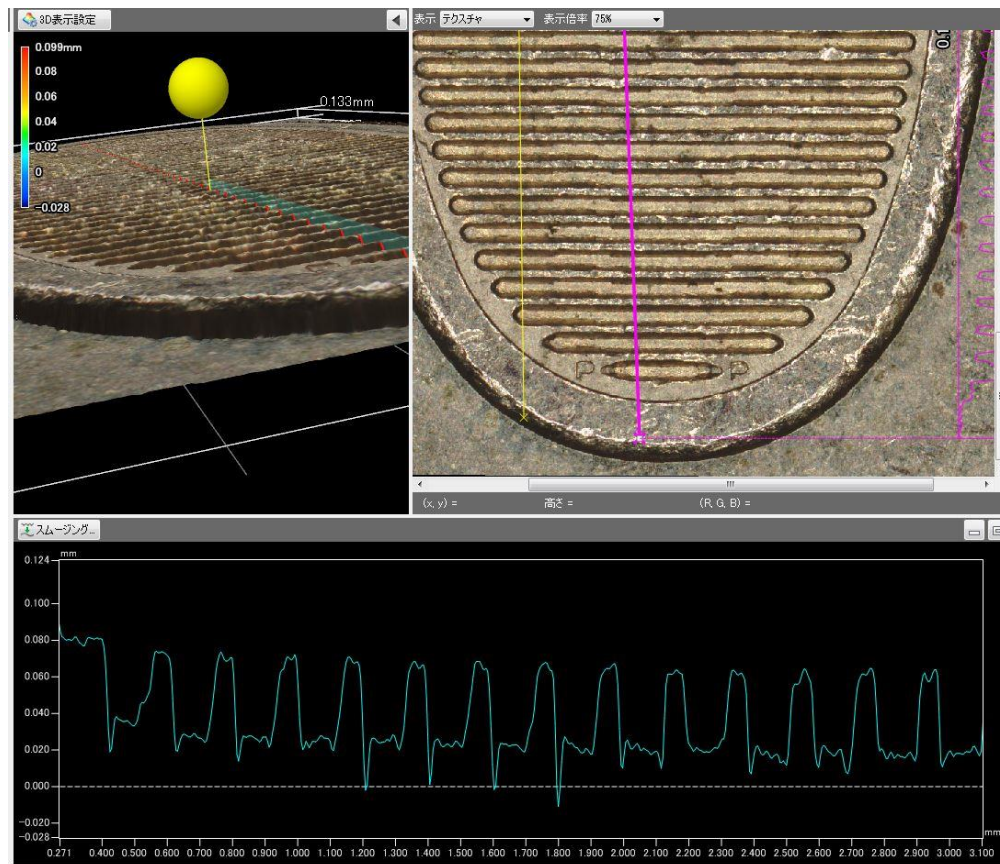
3D表示設定

0.099mm
0.08
0.06
0.04
0.02
0
−0.028

0.133mm

表示 テクスチャ 表示倍率 75%

0.1

P P

(x, y) = 高さ = (R, G, B) =

スムージング...

mm
0.124
0.100
0.080
0.060
0.040
0.020
0.000
−0.020
−0.028

0.271 0.400 0.500 0.600 0.700 0.800 0.900 1.000 1.100 1.200 1.300 1.400 1.500 1.600 1.700 1.800 1.900 2.000 2.100 2.200 2.300 2.400 2.500 2.600 2.700 2.800 2.900 3.000 3.100
mm